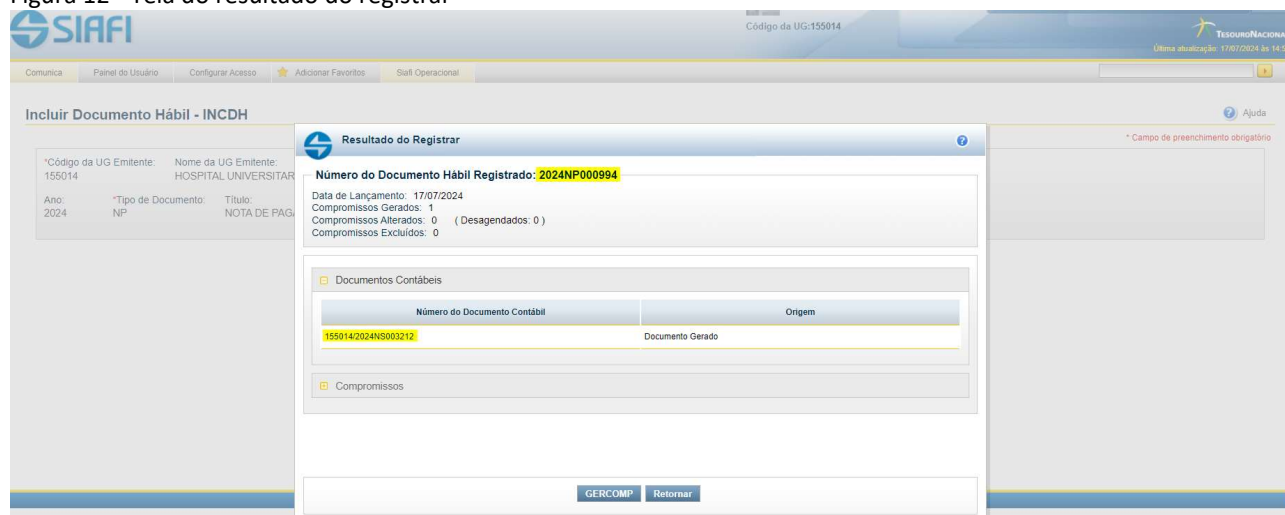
Figura 12 - Tela do resultado do registrar

SIAFI

Código da UG:155014

TESOURO NACIONA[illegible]
Última atualização: 17/07/2024 às 14:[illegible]

Comunica | Painel do Usuário | Configurar Acesso | Adicionar Favoritos | Siafi Operacional

Incluir Documento Hábil - INCDH

Ajuda

* Campo de preenchimento obrigatório

*Código da UG Emitente: 155014
Nome da UG Emitente: HOSPITAL UNIVERSITAR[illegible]
Ano: 2024
*Tipo de Documento: NP
Título: NOTA DE PAG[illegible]

Resultado do Registrar

Número do Documento Hábil Registrado: 2024NP000994

Data de Lançamento: 17/07/2024
Compromissos Gerados: 1
Compromissos Alterados: 0 ( Desagendados: 0 )
Compromissos Excluídos: 0

Documentos Contábeis

| Número do Documento Contábil | Origem |
|---|---|
| 155014/2024NS003212 | Documento Gerado |

Compromissos

GERCOMP | Retornar